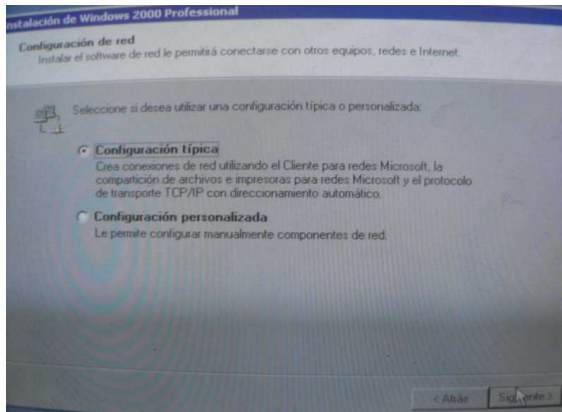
nstalación de Windows 2000 Professional

Configuración de red
Instalar el software de red le permitirá conectarse con otros equipos, redes e Internet.

Seleccione si desea utilizar una configuración típica o personalizada:

Configuración típica
Crea conexiones de red utilizando el Cliente para redes Microsoft, la compartición de archivos e impresoras para redes Microsoft y el protocolo de transporte TCP/IP con direccionamiento automático.

Configuración personalizada
Le permite configurar manualmente componentes de red.

< Atrás
Siguiente >